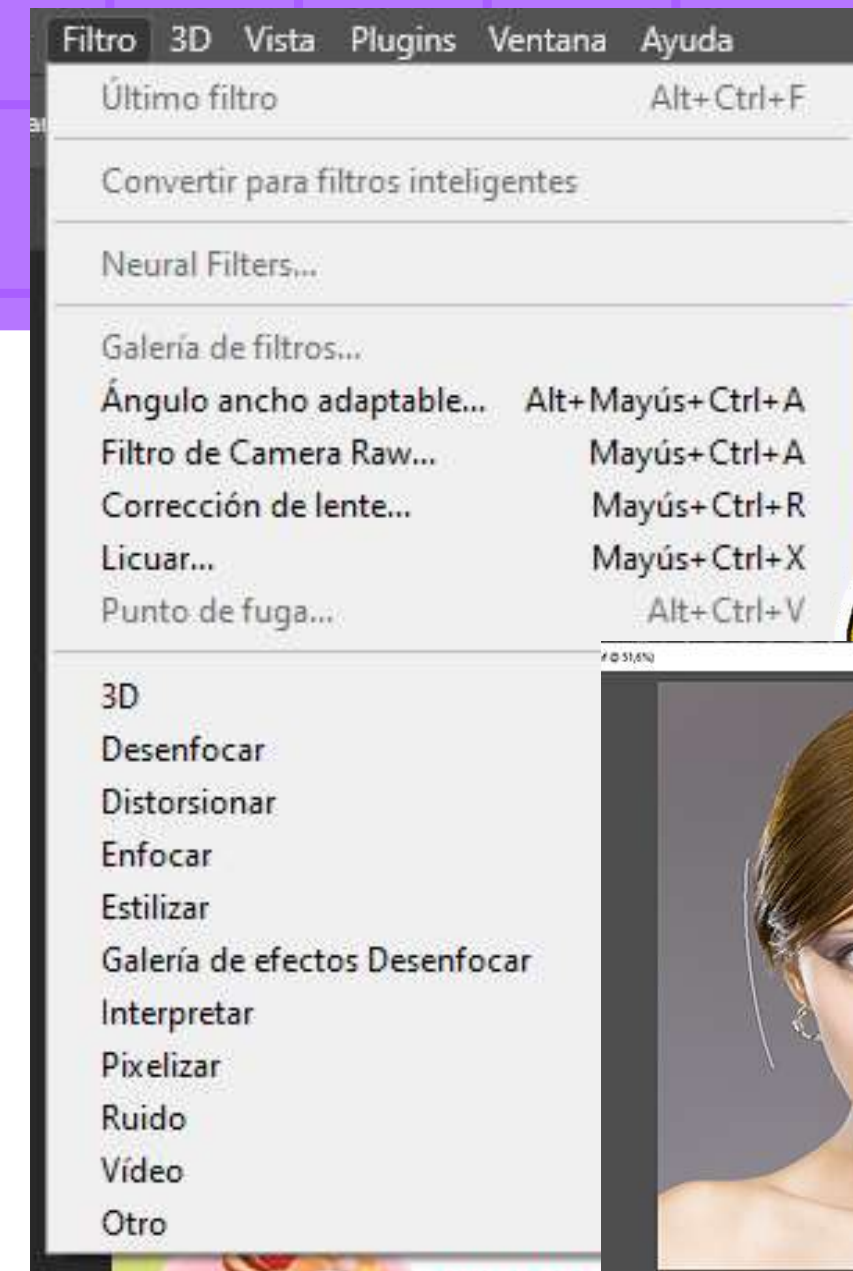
Filtro 3D Vista Plugins Ventana Ayuda

Último filtro Alt+Ctrl+F

Convertir para filtros inteligentes

Neural Filters...

Galería de filtros...
Ángulo ancho adaptable... Alt+Mayús+Ctrl+A
Filtro de Camera Raw... Mayús+Ctrl+A
Corrección de lente... Mayús+Ctrl+R
Licuar... Mayús+Ctrl+X
Punto de fuga... Alt+Ctrl+V

3D
Desenfocar
Distorsionar
Enfocar
Estilizar
Galería de efectos Desenfocar
Interpretar
Pixelizar
Ruido
Vídeo
Otro